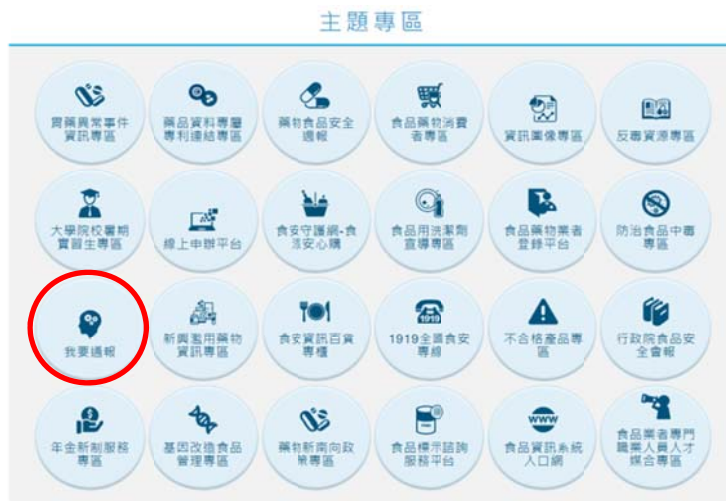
主題專區

胃藥異常事件資訊專區

藥品資料專屬專利連結專區

藥物食品安全週報

食品藥物消費者專區

資訊圖像專區

反毒資源專區

大學院校實期實習生專區

線上申辦平台

食安守護網-食活安心購

食品用洗潔劑查詢專區

食品藥物業者登錄平台

防治食品中毒專區

我要通報

新興濫用藥物資訊專區

食安資訊百貨專欄

1919全國食安專線

1919

不合格產品專區

行政院食品安全會報

年金新制服務專區

基因改造食品管理專區

藥物新南向政策專區

食品標示諮詢服務平台

食品資訊系統入口網

WWW

食品業者專門職業人員人才媒合專區